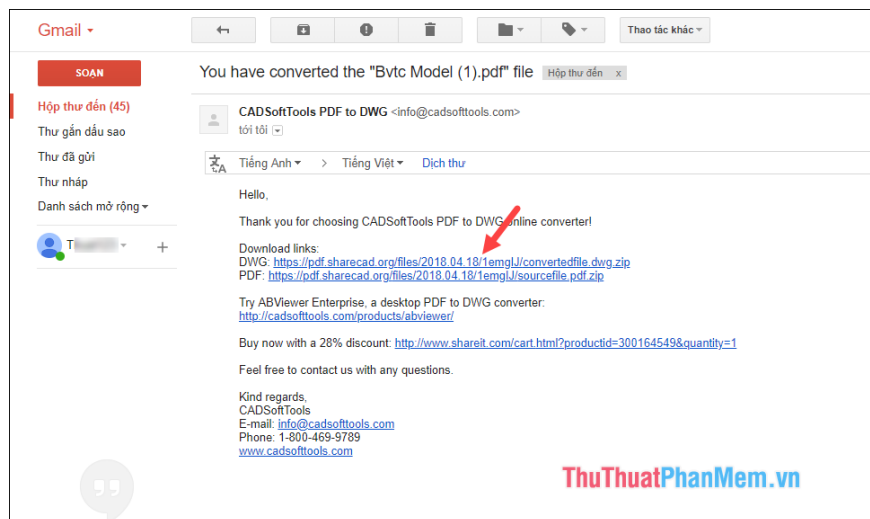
Gmail

Thao tác khác

SOẠN

Hộp thư đến (45)
Thư gắn dấu sao
Thư đã gửi
Thư nháp
Danh sách mở rộng

T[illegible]

You have converted the "Bvtc Model (1).pdf" file Hộp thư đến x

CADSoftTools PDF to DWG <info@cadsofttools.com>
tới tôi

Tiếng Anh > Tiếng Việt Dịch thư

Hello,

Thank you for choosing CADSoftTools PDF to DWG online converter!

Download links:
DWG: https://pdf.sharecad.org/files/2018.04.18/1emglJ/convertedfile.dwg.zip
PDF: https://pdf.sharecad.org/files/2018.04.18/1emglJ/sourcefile.pdf.zip

Try ABViewer Enterprise, a desktop PDF to DWG converter:
http://cadsofttools.com/products/abviewer/

Buy now with a 28% discount: http://www.shareit.com/cart.html?productid=300164549&quantity=1

Feel free to contact us with any questions.

Kind regards,
CADSoftTools
E-mail: info@cadsofttools.com
Phone: 1-800-469-9789
www.cadsofttools.com

ThuThuatPhanMem.vn